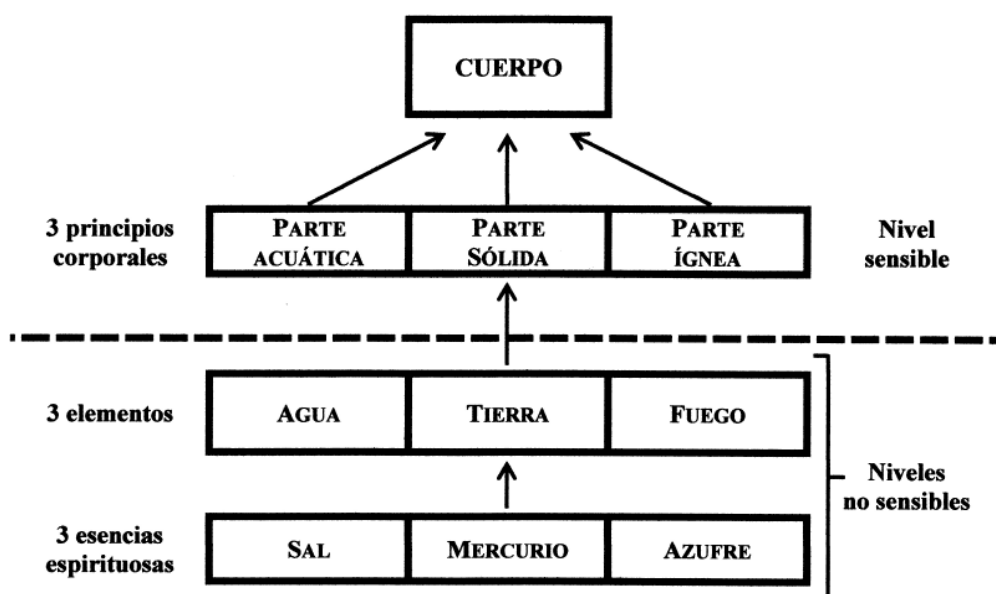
CUERPO

3 principios corporales

| Parte acuática | Parte Sólida | Parte Ígnea |
|---|---|---|

Nivel sensible

3 elementos

| Agua | Tierra | Fuego |
|---|---|---|

Niveles no sensibles

3 esencias espirituosas

| Sal | Mercurio | Azufre |
|---|---|---|